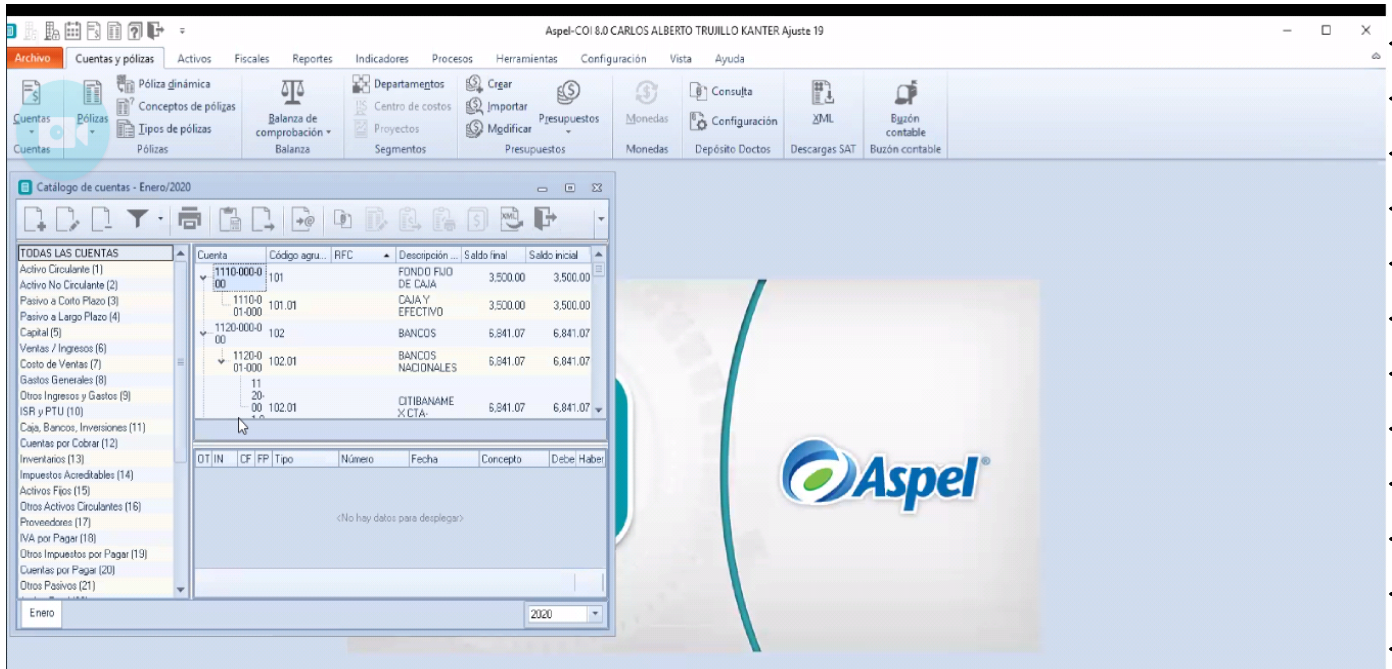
Aspel-COI 8.0 CARLOS ALBERTO TRUJILLO KANTER Ajuste 19

Archivo | Cuentas y pólizas | Activos | Fiscales | Reportes | Indicadores | Procesos | Herramientas | Configuración | Vista | Ayuda

Cuentas
Pólizas
Póliza dinámica
Conceptos de pólizas
Tipos de pólizas
Balanza de comprobación
Departamentos
Centro de costos
Proyectos
Crear
Importar
Modificar
Presupuestos
Monedas
Consulta
Configuración
XML
Buzón contable

Cuentas | Pólizas | Balanza | Segmentos | Presupuestos | Monedas | Depósito Doctos | Descargas SAT | Buzón contable

Catálogo de cuentas - Enero/2020

TODAS LAS CUENTAS
Activo Circulante (1)
Activo No Circulante (2)
Pasivo a Corto Plazo (3)
Pasivo a Largo Plazo (4)
Capital (5)
Ventas / Ingresos (6)
Costo de Ventas (7)
Gastos Generales (8)
Otros Ingresos y Gastos (9)
ISR y PTU (10)
Caja, Bancos, Inversiones (11)
Cuentas por Cobrar (12)
Inventarios (13)
Impuestos Acreditables (14)
Activos Fijos (15)
Otros Activos Circulantes (16)
Proveedores (17)
IVA por Pagar (18)
Otros Impuestos por Pagar (19)
Cuentas por Pagar (20)
Otros Pasivos (21)

| Cuenta | Código agru... | RFC | Descripción ... | Saldo final | Saldo inicial |
|---|---|---|---|---|---|
| 1110-000-000 | 101 | | FONDO FIJO DE CAJA | 3,500.00 | 3,500.00 |
| 1110-001-000 | 101.01 | | CAJA Y EFECTIVO | 3,500.00 | 3,500.00 |
| 1120-000-000 | 102 | | BANCOS | 6,841.07 | 6,841.07 |
| 1120-001-000 | 102.01 | | BANCOS NACIONALES | 6,841.07 | 6,841.07 |
| 1120-00 | 102.01 | | CITIBANAME X CTA- | 6,841.07 | 6,841.07 |

| OT | IN | CF | FP | Tipo | Número | Fecha | Concepto | Debe | Haber |
|---|---|---|---|---|---|---|---|---|---|

<No hay datos para desplegar>

Enero
2020

Aspel®